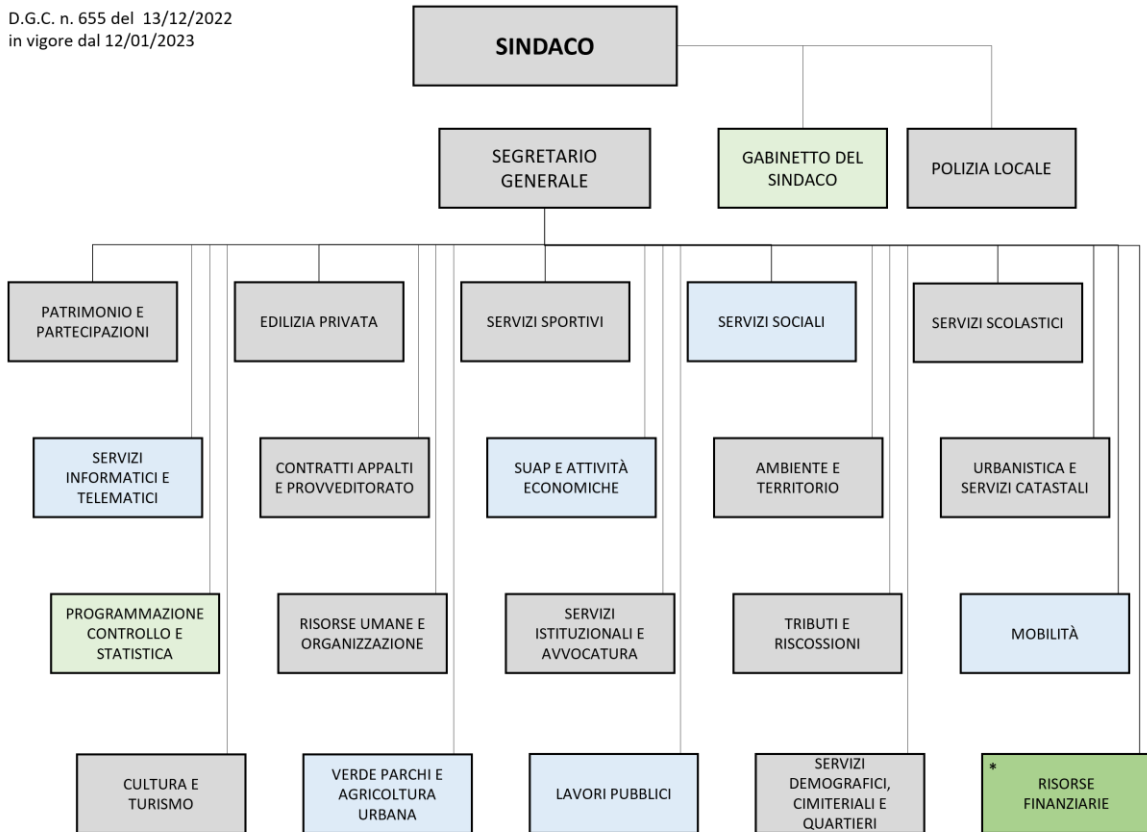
D.G.C. n. 655 del 13/12/2022
in vigore dal 12/01/2023

SINDACO

SEGRETARIO GENERALE

GABINETTO DEL SINDACO

POLIZIA LOCALE

PATRIMONIO E PARTECIPAZIONI

EDILIZIA PRIVATA

SERVIZI SPORTIVI

SERVIZI SOCIALI

SERVIZI SCOLASTICI

SERVIZI INFORMATICI E TELEMATICI

CONTRATTI APPALTI E PROVVEDITORATO

SUAP E ATTIVITÀ ECONOMICHE

AMBIENTE E TERRITORIO

URBANISTICA E SERVIZI CATASTALI

PROGRAMMAZIONE CONTROLLO E STATISTICA

RISORSE UMANE E ORGANIZZAZIONE

SERVIZI ISTITUZIONALI E AVVOCATURA

TRIBUTI E RISCOSSIONI

MOBILITÀ

CULTURA E TURISMO

VERDE PARCHI E AGRICOLTURA URBANA

LAVORI PUBBLICI

SERVIZI DEMOGRAFICI, CIMITERIALI E QUARTIERI

*
RISORSE FINANZIARIE